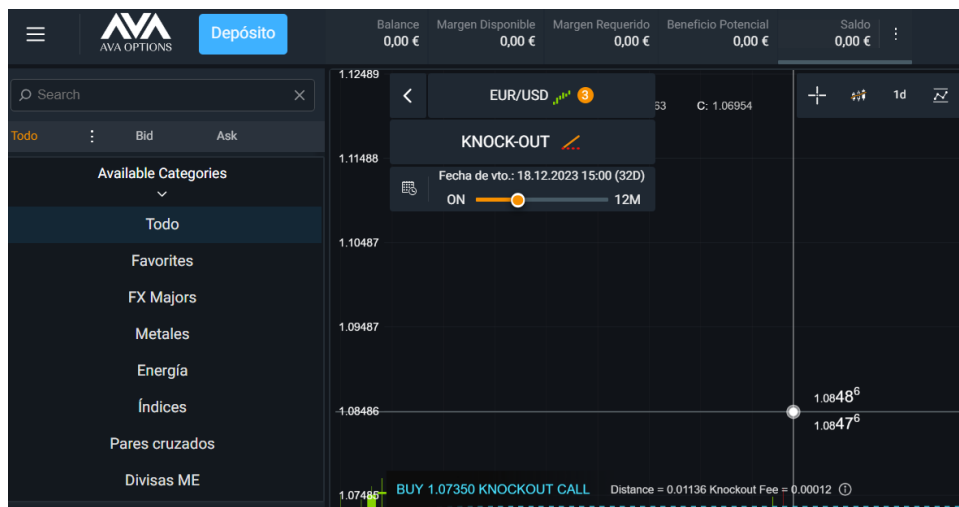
AVA
AVA OPTIONS
Depósito

Balance
0,00 €
Margen Disponible
0,00 €
Margen Requerido
0,00 €
Beneficio Potencial
0,00 €
Saldo
0,00 €

Search
Todo
Bid
Ask

Available Categories

Todo
Favorites
FX Majors
Metales
Energía
Índices
Pares cruzados
Divisas ME

1.12489
EUR/USD 3
63
C: 1.06954
1d
KNOCK-OUT
1.11488
Fecha de vto.: 18.12.2023 15:00 (32D)
ON
12M
1.10487
1.09487
1.08486
$1.0848^6$
$1.0847^6$
1.07486
BUY 1.07350 KNOCKOUT CALL
Distance = 0.01136 Knockout Fee = 0.00012